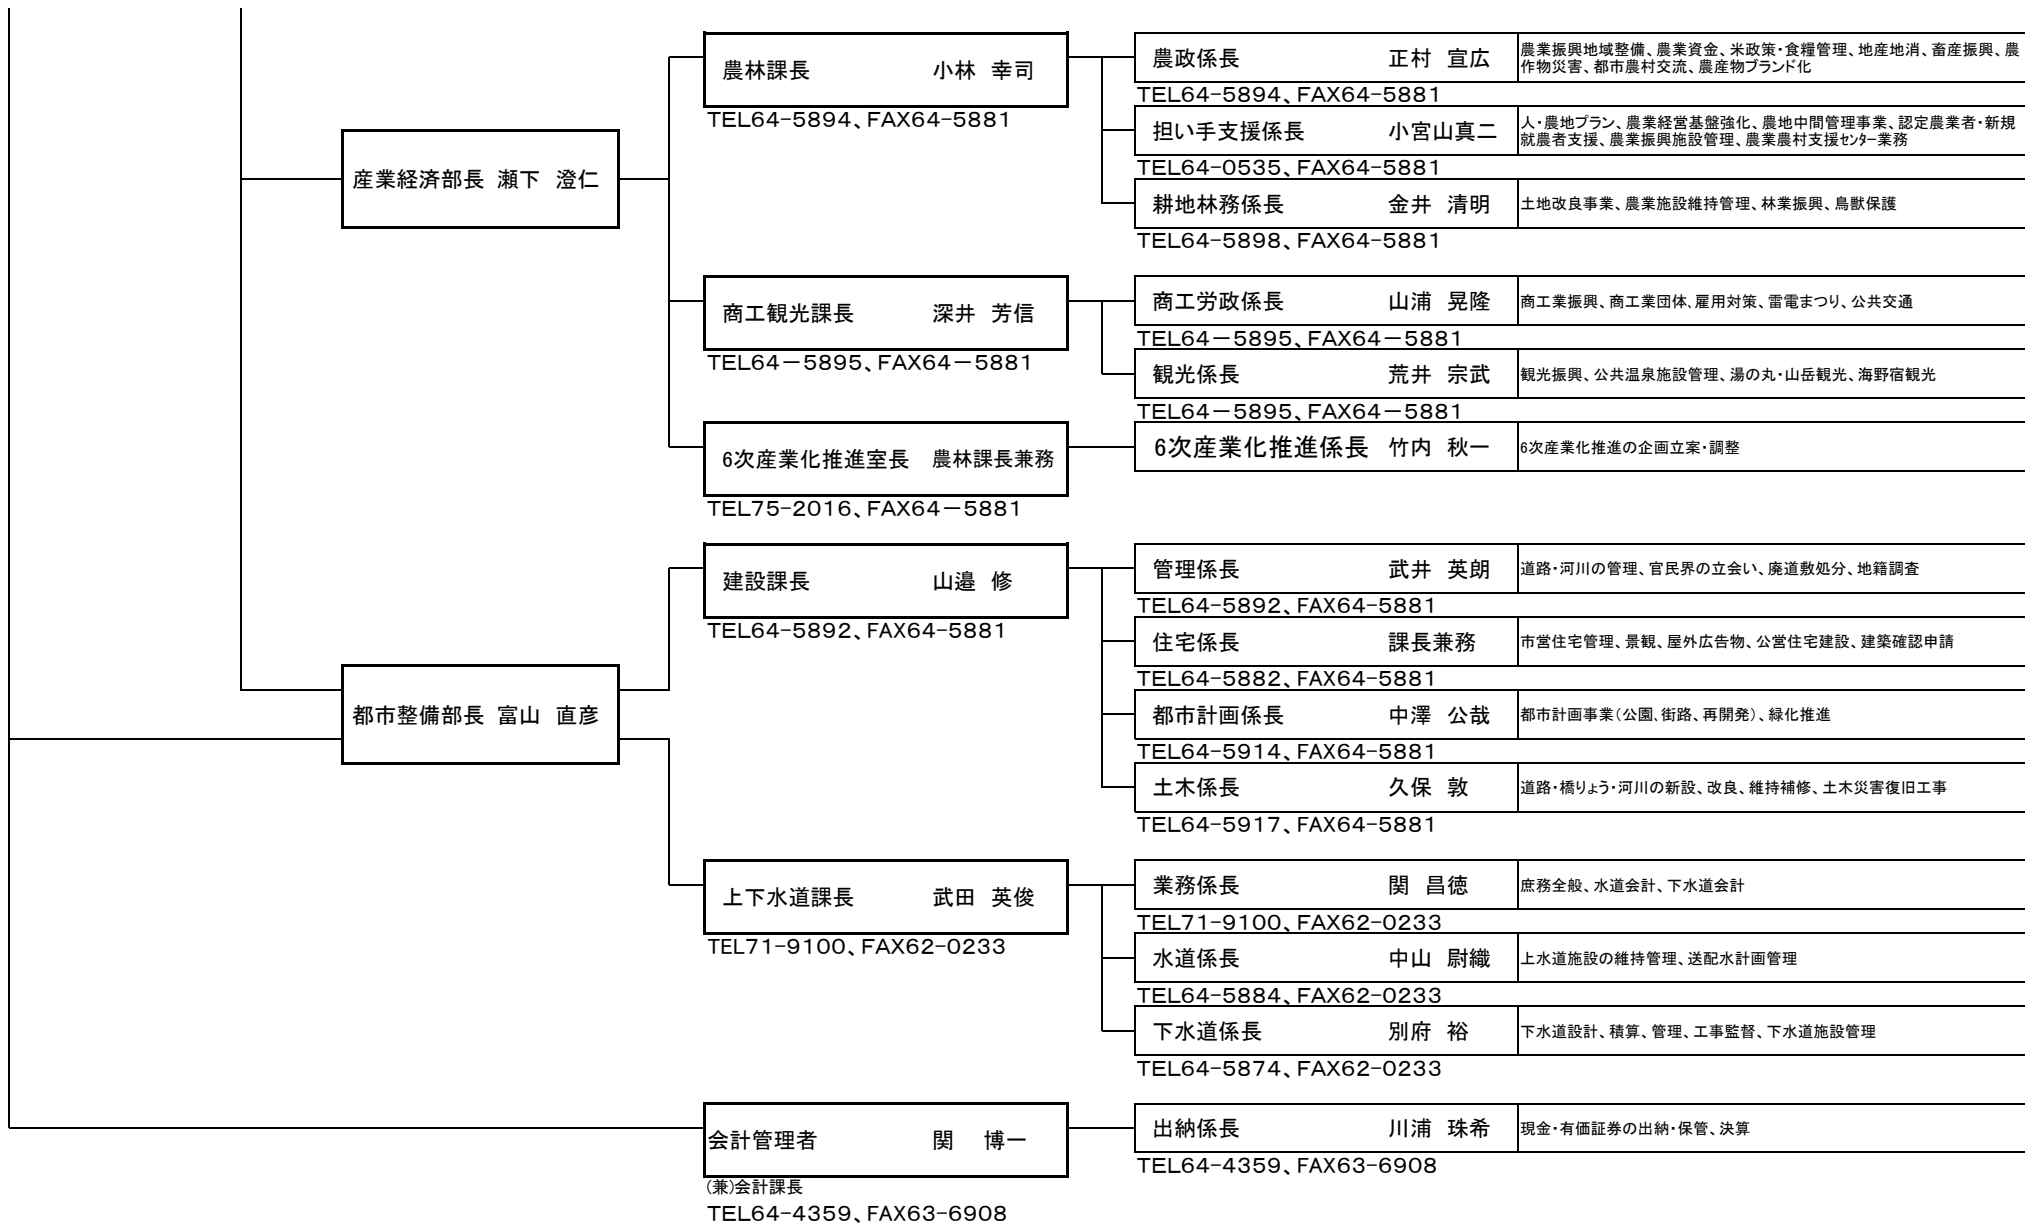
産業経済部長 瀬下 澄仁

農林課長 小林 幸司
TEL64-5894、FAX64-5881

農政係長 正村 宣広
農業振興地域整備、農業資金、米政策・食糧管理、地産地消、畜産振興、農作物災害、都市農村交流、農産物ブランド化
TEL64-5894、FAX64-5881

担い手支援係長 小宮山真二
人・農地プラン、農業経営基盤強化、農地中間管理事業、認定農業者・新規就農者支援、農業振興施設管理、農業農村支援センター業務
TEL64-0535、FAX64-5881

耕地林務係長 金井 清明
土地改良事業、農業施設維持管理、林業振興、鳥獣保護
TEL64-5898、FAX64-5881

商工観光課長 深井 芳信
TEL64−5895、FAX64−5881

商工労政係長 山浦 晃隆
商工業振興、商工業団体、雇用対策、雷電まつり、公共交通
TEL64−5895、FAX64−5881

観光係長 荒井 宗武
観光振興、公共温泉施設管理、湯の丸・山岳観光、海野宿観光
TEL64−5895、FAX64−5881

6次産業化推進室長 農林課長兼務
TEL75-2016、FAX64−5881

6次産業化推進係長 竹内 秋一
6次産業化推進の企画立案・調整

都市整備部長 富山 直彦

建設課長 山邉 修
TEL64-5892、FAX64-5881

管理係長 武井 英朗
道路・河川の管理、官民界の立会い、廃道敷処分、地籍調査
TEL64-5892、FAX64-5881

住宅係長 課長兼務
市営住宅管理、景観、屋外広告物、公営住宅建設、建築確認申請
TEL64-5882、FAX64-5881

都市計画係長 中澤 公哉
都市計画事業(公園、街路、再開発)、緑化推進
TEL64-5914、FAX64-5881

土木係長 久保 敦
道路・橋りょう・河川の新設、改良、維持補修、土木災害復旧工事
TEL64-5917、FAX64-5881

上下水道課長 武田 英俊
TEL71-9100、FAX62-0233

業務係長 関 昌徳
庶務全般、水道会計、下水道会計
TEL71-9100、FAX62-0233

水道係長 中山 尉織
上水道施設の維持管理、送配水計画管理
TEL64-5884、FAX62-0233

下水道係長 別府 裕
下水道設計、積算、管理、工事監督、下水道施設管理
TEL64-5874、FAX62-0233

会計管理者 関 博一
(兼)会計課長
TEL64-4359、FAX63-6908

出納係長 川浦 珠希
現金・有価証券の出納・保管、決算
TEL64-4359、FAX63-6908